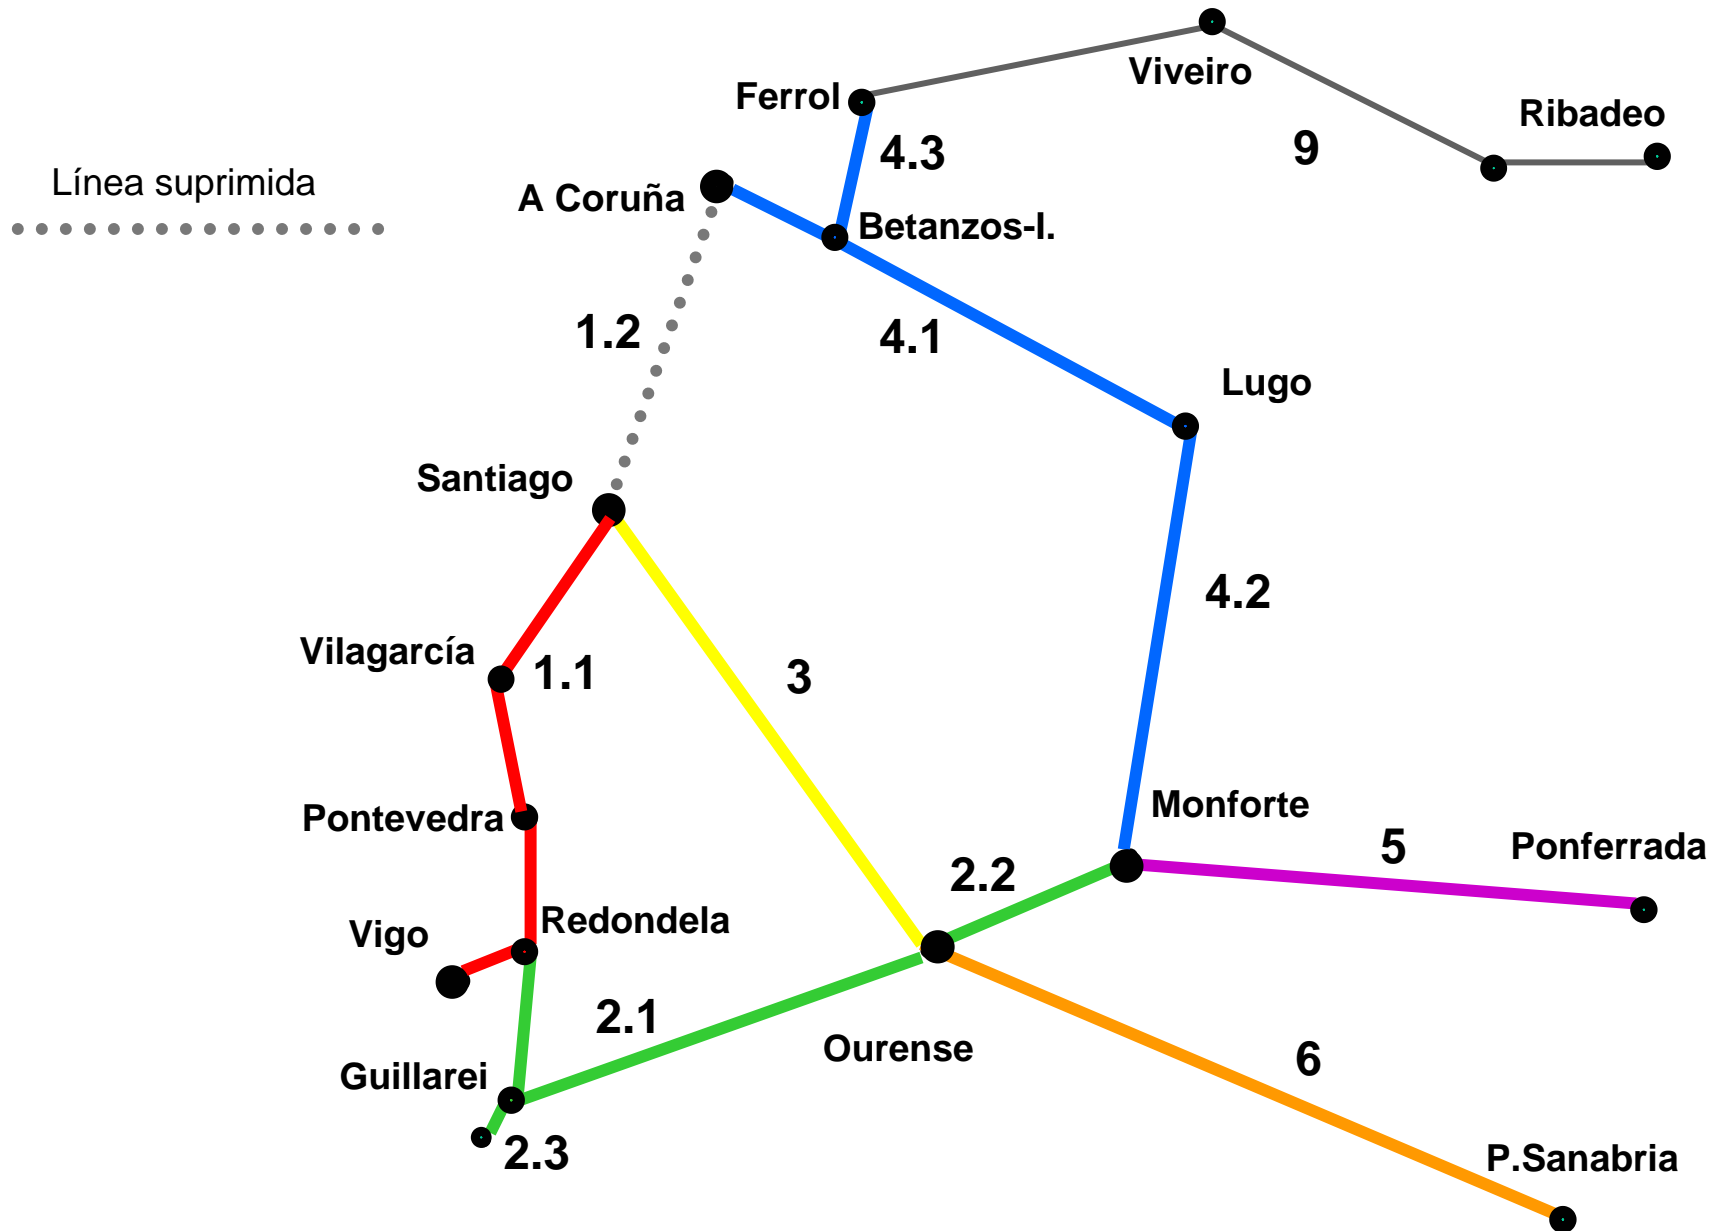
Línea suprimida

Viveiro
Ferrol
Ribadeo
9
4.3
A Coruña
Betanzos-I.
1.2
4.1
Lugo
Santiago
4.2
Vilagarcía
1.1
3
Monforte
Pontevedra
5
Ponferrada
2.2
Redondela
Vigo
2.1
Ourense
Guillarei
6
2.3
P.Sanabria